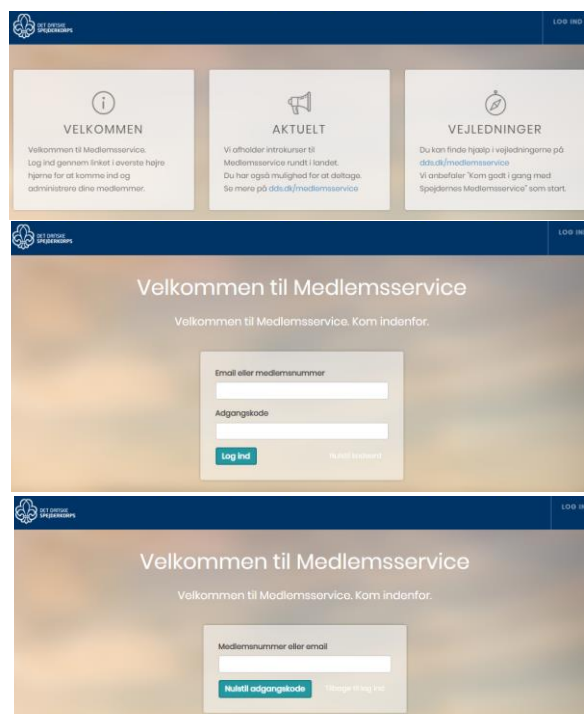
DET DANSKE SPEJDERKORPS

LOG IND

VELKOMMEN

Velkommen til Medlemsservice. Log ind gennem linket i øverste højre hjørne for at komme ind og administrere dine medlemmer.

AKTUELT

Vi afholder introkurser til Medlemsservice rundt i landet. Du har også mulighed for at deltage. Se mere på dds.dk/medlemsservice

VEJLEDNINGER

Du kan finde hjælp i vejledningerne på dds.dk/medlemsservice
Vi anbefaler "Kom godt i gang med Spejdernes Medlemsservice" som start.

DET DANSKE SPEJDERKORPS

LOG IN

Velkommen til Medlemsservice

Velkommen til Medlemsservice. Kom indenfor.

Email eller medlemsnummer

Adgangskode

Log ind

Nulstil kodeord

DET DANSKE SPEJDERKORPS

LOG IN

Velkommen til Medlemsservice

Velkommen til Medlemsservice. Kom indenfor.

Medlemsnummer eller email

Nulstil adgangskode

Tilbage til log ind